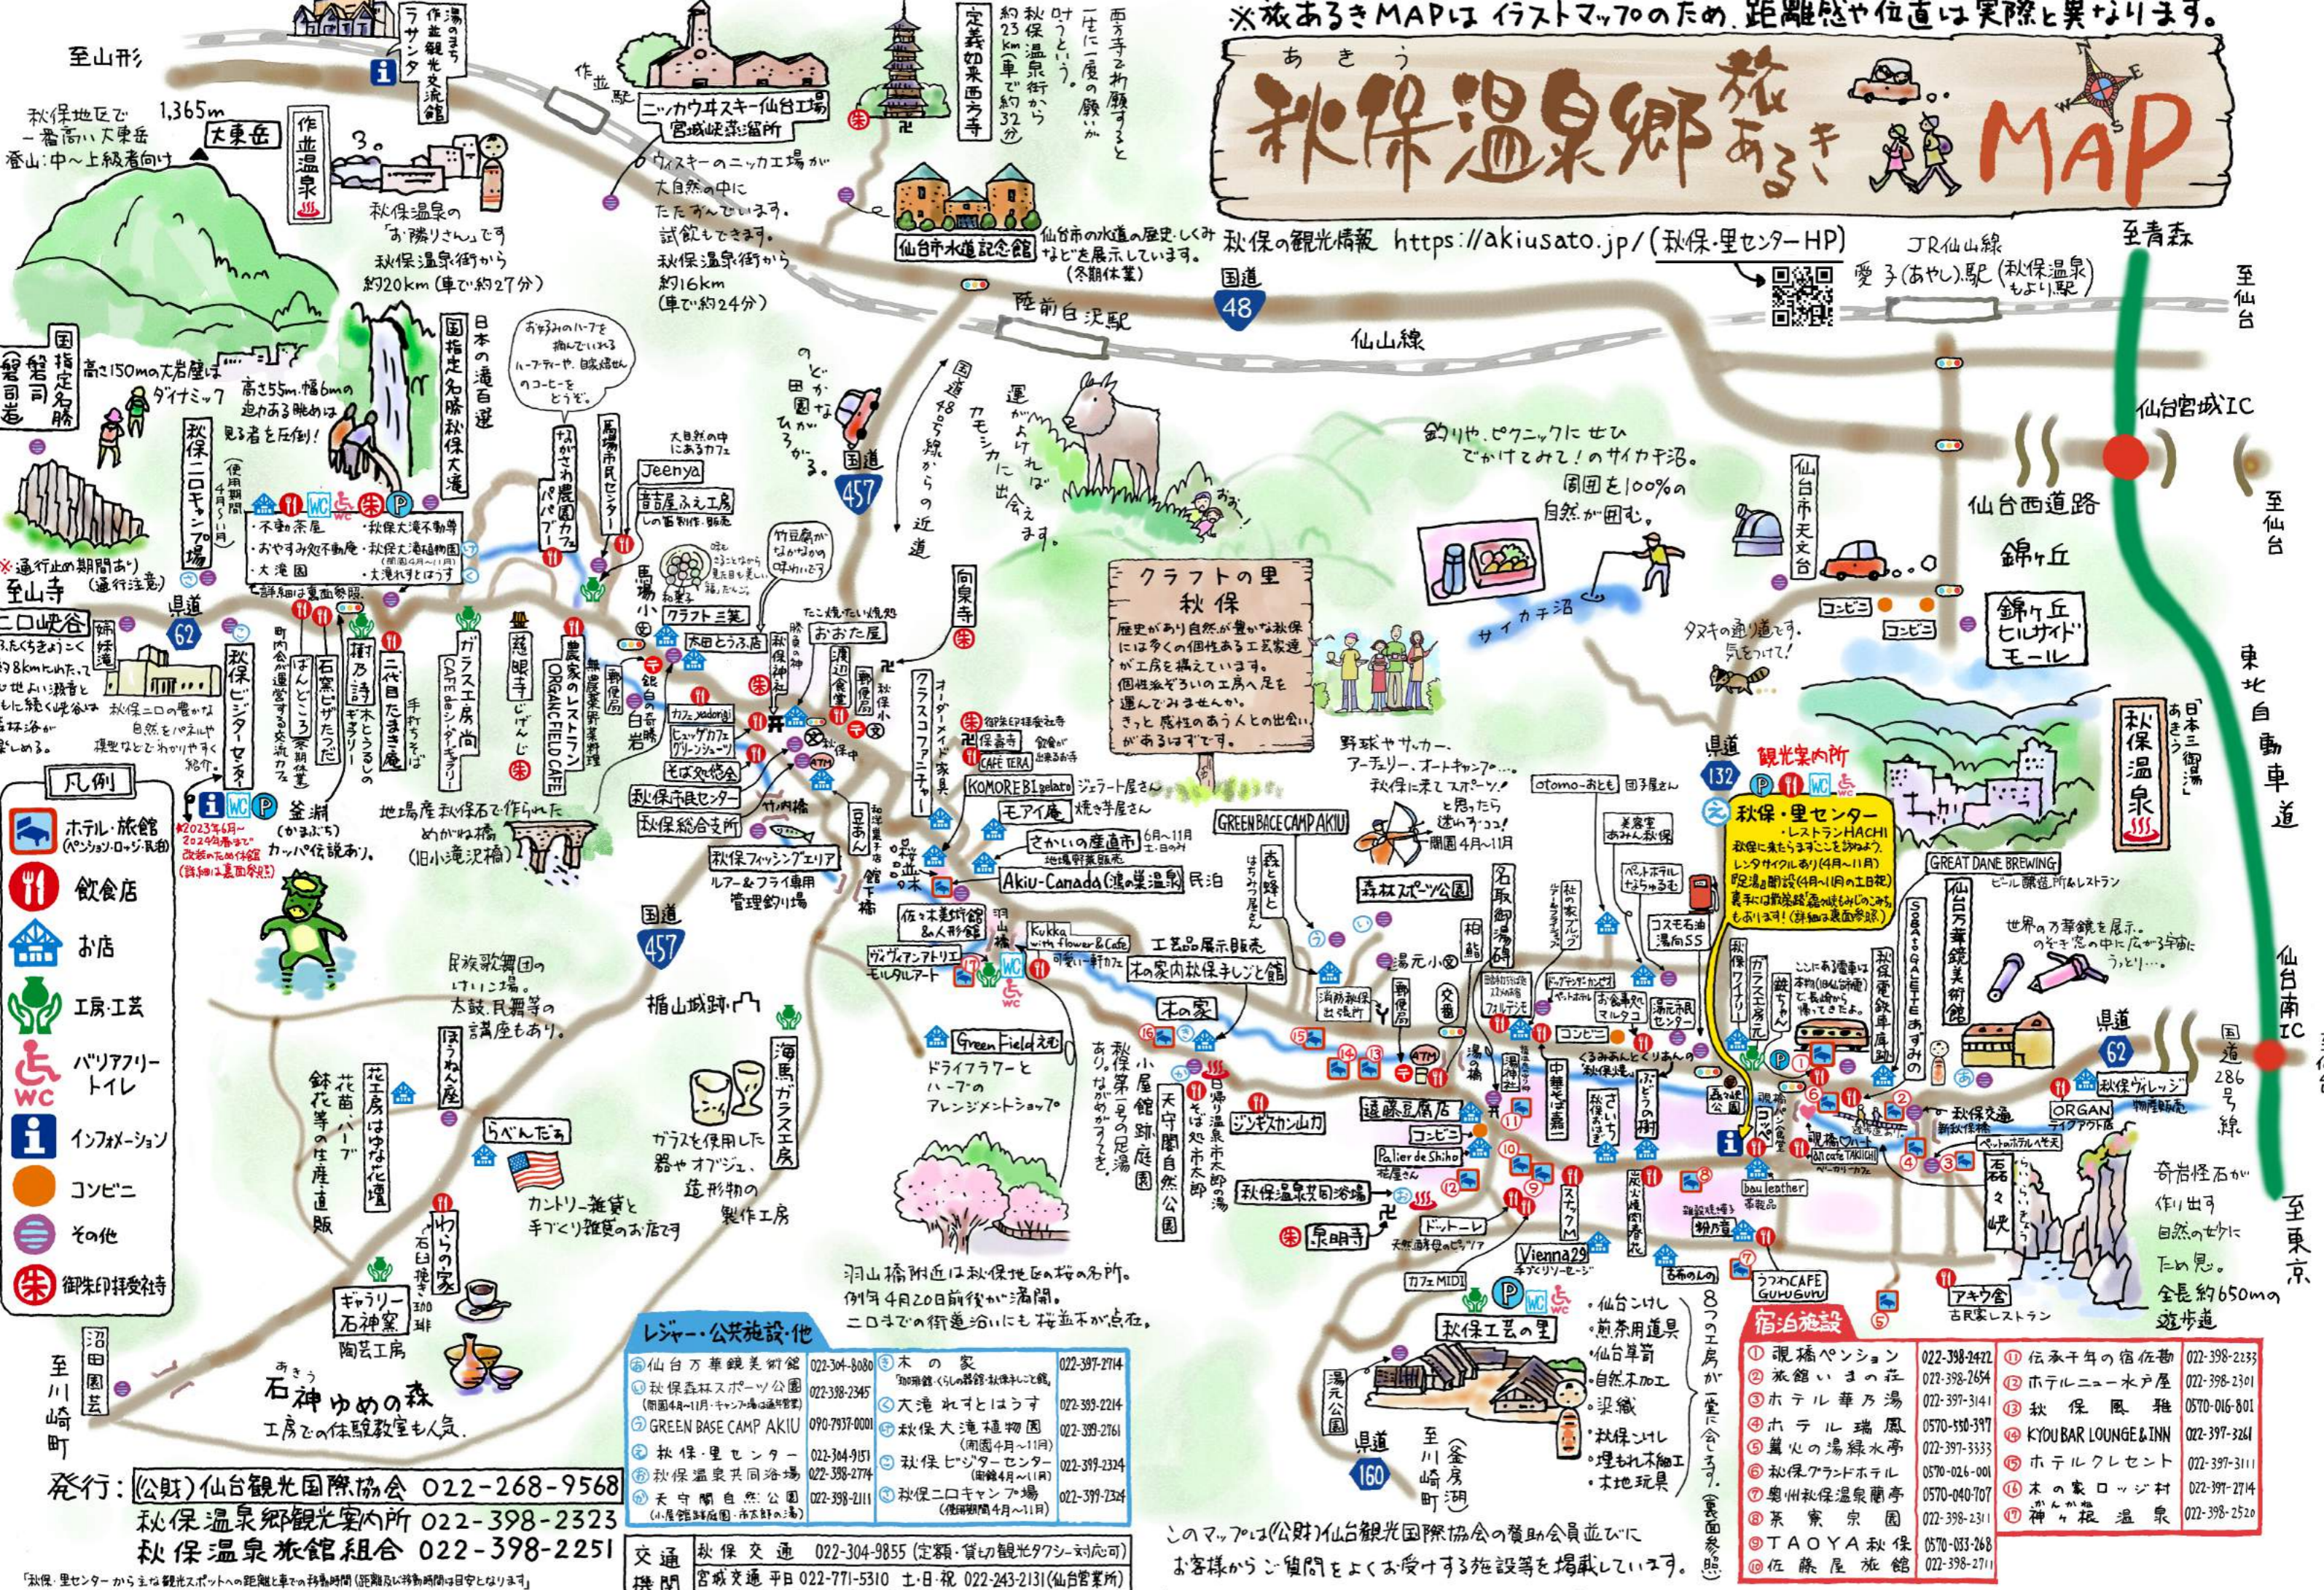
※旅あるきMAPはイラストマップのため、距離感や位置は実際と異なります。

秋保温泉郷旅あるきMAP

あきう

秋保の観光情報 https://akiusato.jp/ (秋保・里センターHP)

至山形

秋保地区で一番高い大東岳 登山:中~上級者向け

1,365m 大東岳

作並温泉

作並駅

湯のまち作並交流館 ラサンタ

ニッカウヰスキー仙台工場 宮城峡蒸溜所

ウィスキーのニッカ工場が大自然の中にたたずんでいます。試飲もできます。秋保温泉街から約16km (車で約24分)

定義如来西方寺

西方寺を お参りすると 一生に一度の願いが叶うという。秋保温泉街から約23km (車で約32分)

仙台市水道記念館

仙台市の水道の歴史やしくみなどを展示しています。(冬期休業)

国道48

陸前白沢駅

仙山線

JR仙山線 愛子(あやし)駅 (秋保温泉もより駅)

至青森

至仙台

仙台宮城IC

至仙台

仙台西道路

錦ヶ丘

錦ヶ丘ヒルサイドモール

東北自動車道

秋保温泉

日本三御湯

秋保温泉の「お勝りさん」です 秋保温泉街から約20km (車で約27分)

日本の滝百選

国指定名勝 秋保大滝

高さ55m、幅6mの迫力ある滝は見る者を圧倒!

高さ150mの大岩壁はダイナミック

国指定名勝 磐司

秋保大滝植物園

秋保二口キャンプ場

不動茶屋

おやすみ処秋保 秋保大滝物産 秋保大滝植物園

大滝園

通行止め期間あり(通行注意)

至山寺

二口峡谷

国道62

秋保ビジターセンター

秋保二口の豊かな自然をやさしく理解などでわかりやすく展示

石窯ピザたかはし

はんごう

市乃瀬

二口たまき庵

ガラス工房

手打ちそば

そばカフェ

ぢいさ

農家のレストラン ORGANIC FIELD CAFE

馬場

馬場農産センター

Jeenya

吉屋ふよ工房

大自然の中にあるカフェ

クラフト工房

クラフトの里 秋保

歴史があり自然が豊かな秋保には多くの個性ある工芸家達が工房を構えています。個性あるぞろいの工房へ足を運んでみませんか。きっと素敵なあなたとの出会いがあるはずです。

向泉寺

国道457

国道48号線からの近道

運がよければカモシカに出会えます。

のどかな田園が広がる。

釣りや、ピクニックに せひ でかけてみて! のサイカチ沼。周囲を100%の自然が囲む。

サイカチ沼

仙台市天文台

タヌキの通り道です。気をつけて!

コンビニ

凡例

ホテル・旅館 (ペンション・ロッジ・民宿)

飲食店

お店

工房・工芸

バリアフリートイレ

インフォメーション

コンビニ

その他

御朱印拝受寺社

釜淵 (かまぶち)

カッパ伝説あり。

地場産秋保石で作られためがね橋 (旧小滝沢橋)

秋保市民センター

秋保総合支所

秋保フィッシングエリア ルアー&フライ専用管理釣り場

そば処名水

さかいの産直市

Akiu-Canada (湯の里温泉)

KOMOREBI gelato

モアイ屋

CAFE TERA

野球やサッカー、アーチェリー、オートキャンプ... 秋保に来てスポーツ!と思ったら迷わずここ!

GREEN BASE CAMP AKIU

森と蜂と

秋保森林スポーツ公園

名取御湯跡

秋保・里センター ・レストランHACHI

観光案内所

GREAT DANE BREWING

秋保万華鏡美術館

世界の万華鏡を展示。のぞき窓の中に広がる宇宙にうっとり...

県道132

県道62

秋保ヴィレッジ

ORGAN

国道286号線

仙台南IC

民族歌舞団のけいこ場。太鼓、民謡等の講座もあり。

楯山城跡

Green Field

ドライフラワーとハーブのアレンジメントショップ

海馬ガラス工房

ガラスを使用した器やオブジェ、造形物の製作工房

木の家

木の家秋保手しごと館

天守閣自然公園

ジンギスカン山力

秋保温泉共同浴場

泉明寺

ほっかれん屋

花工房はなたのか

鉢花・ハーブ・鉢花等の生産・直販

らべんだあ

カントリー雑貨と手づくり雑貨のお店です

わらの家

ギャラリー石神窯 陶芸工房

石神ゆめの森 工房での体験教室も人気。

至川崎町

沼田園芸

羽山橋附近は秋保地区の桜の名所。例年4月20日前後から満開。二口までの街道沿いにも桜並木が点在。

Palier de Shiho

Vienna29

ドットーレ

カフェMIDI

秋保工芸の里

仙台こけし 煎茶用道具 仙台箪笥 自然木加工 染織 秋保こけし 埋もれ木細工 木地玩具

8つの工房が一堂に会する。(裏面参照)

湯元公園

県道160

至川崎町(釜房湖)

磊々峡

奇岩怪石が作り出す自然の妙にため息。全長約650mの遊歩道

至東京

うつわCAFE GUUGURU

アキウ舎

レジャー・公共施設・他

| | | | |
|---|---|---|---|
| ①仙台万華鏡美術館 | 022-304-8080 | ⑦木の家 | 022-397-2714 |
| ②秋保森林スポーツ公園 | 022-398-2345 | ⑧大滝 れすとはうす | 022-399-2224 |
| ③GREEN BASE CAMP AKIU | 090-7937-0000 | ⑨秋保大滝植物園 | 022-399-2761 |
| ④秋保・里センター | 022-304-9151 | ⑩秋保ビジターセンター | 022-399-2324 |
| ⑤秋保温泉共同浴場 | 022-398-2774 | ⑪秋保二口キャンプ場 | 022-399-2324 |
| ⑥天守閣自然公園 | 022-398-2111 | | |

宿泊施設

| | | | |
|---|---|---|---|
| ①竜嵐ペンション | 022-398-2422 | ⑪伝承千年の宿佐勘 | 022-398-2233 |
| ②旅館いこいの荘 | 022-398-2654 | ⑫ホテルニュー水戸屋 | 022-398-2301 |
| ③ホテル華乃湯 | 022-397-3141 | ⑬秋保風雅 | 0570-016-801 |
| ④ホテル瑞鳳 | 0570-550-397 | ⑭KYOU BAR LOUNGE & INN | 022-397-3261 |
| ⑤篝火の湯緑水亭 | 022-397-3333 | ⑮ホテルクレセント | 022-397-3111 |
| ⑥秋保グランドホテル | 0570-026-001 | ⑯木の家ロッジ村 | 022-397-2714 |
| ⑦奥州秋保温泉蘭亭 | 0570-040-707 | ⑰神ヶ根温泉 | 022-398-2520 |
| ⑧茶寮宗園 | 022-398-2311 | | |
| ⑨TAOYA秋保 | 0570-033-268 | | |
| ⑩佐藤屋旅館 | 022-398-2711 | | |

発行:(公財)仙台観光国際協会 022-268-9568
秋保温泉郷観光案内所 022-398-2323
秋保温泉旅館組合 022-398-2251

交通機関 秋保交通 022-304-9855 (定額・貸切観光タクシー対応可) 宮城交通 平日 022-771-5310 土・日・祝 022-243-2131(仙台営業所)

このマップは(公財)仙台観光国際協会の賛助会員並びにお客様からご質問をよくお受けする施設等を掲載しています。